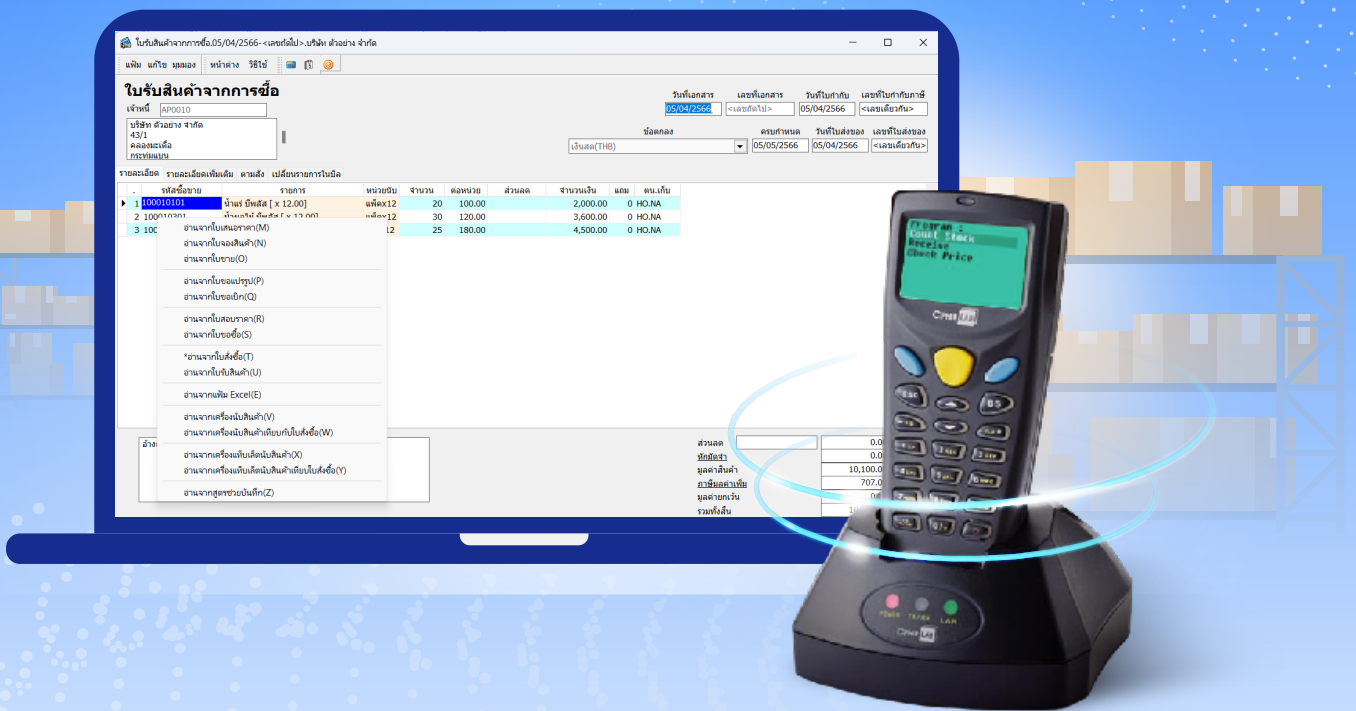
ใบรับสินค้าจากการซื้อ.05/04/2566-<เลขถัดไป>.บริษัท ตัวอย่าง จำกัด

แฟ้ม แก้ไข มุมมอง หน้าต่าง วิธีใช้

ใบรับสินค้าจากการซื้อ

เจ้าหนี้ AP0010

บริษัท ตัวอย่าง จำกัด
43/1
คลองมะเดื่อ
กระทุ่มแบน

วันที่เอกสาร 05/04/2566
เลขที่เอกสาร <เลขถัดไป>
วันที่ใบกำกับ 05/04/2566
เลขที่ใบกำกับภาษี <เลขเดียวกัน>

ข้อตกลง เงินสด(THB)
ครบกำหนด 05/05/2566
วันที่ใบส่งของ 05/04/2566
เลขที่ใบส่งของ <เลขเดียวกัน>

รายละเอียด รายละเอียดเพิ่มเติม ตามสั่ง เปลี่ยนรายการในบิล

| . | รหัสซื้อขาย | รายการ | หน่วยนับ | จำนวน | ต่อหน่วย | ส่วนลด | จำนวนเงิน | แถม | ตน.เก็บ |
|---|---|---|---|---|---|---|---|---|---|
| 1 | 100010101 | น้ำแร่ บีพลัส [ x 12.00] | แพ็คx12 | 20 | 100.00 | | 2,000.00 | 0 | HO.NA |
| 2 | 100010201 | น้ำแร่ไม่ บีพลัส [ x 12.00] | แพ็คx12 | 30 | 120.00 | | 3,600.00 | 0 | HO.NA |
| 3 | 100 | | x12 | 25 | 180.00 | | 4,500.00 | 0 | HO.NA |

อ่านจากใบเสนอราคา(M)
อ่านจากใบจองสินค้า(N)
อ่านจากใบขาย(O)
อ่านจากใบขอแปรรูป(P)
อ่านจากใบขอเบิก(Q)
อ่านจากใบสอบราคา(R)
อ่านจากใบขอซื้อ(S)
*อ่านจากใบสั่งซื้อ(T)
อ่านจากใบรับสินค้า(U)
อ่านจากแฟ้ม Excel(E)
อ่านจากเครื่องนับสินค้า(V)
อ่านจากเครื่องนับสินค้าเทียบกับใบสั่งซื้อ(W)
อ่านจากเครื่องเก็บเล็ตนับสินค้า(X)
อ่านจากเครื่องเก็บเล็ตนับสินค้าเทียบใบสั่งซื้อ(Y)
อ่านจากสูตรช่วยบันทึก(Z)

อ้าง

ส่วนลด 0.0
หักมัดจำ
มูลค่าสินค้า 10,100.0
ภาษีมูลค่าเพิ่ม 707.0
มูลค่ายกเว้น 0
รวมทั้งสิ้น 1

Program :
Count Stock
Receive
Check Price

CipherLab
ESC BS
POWER TX/RX LAN
CipherLab